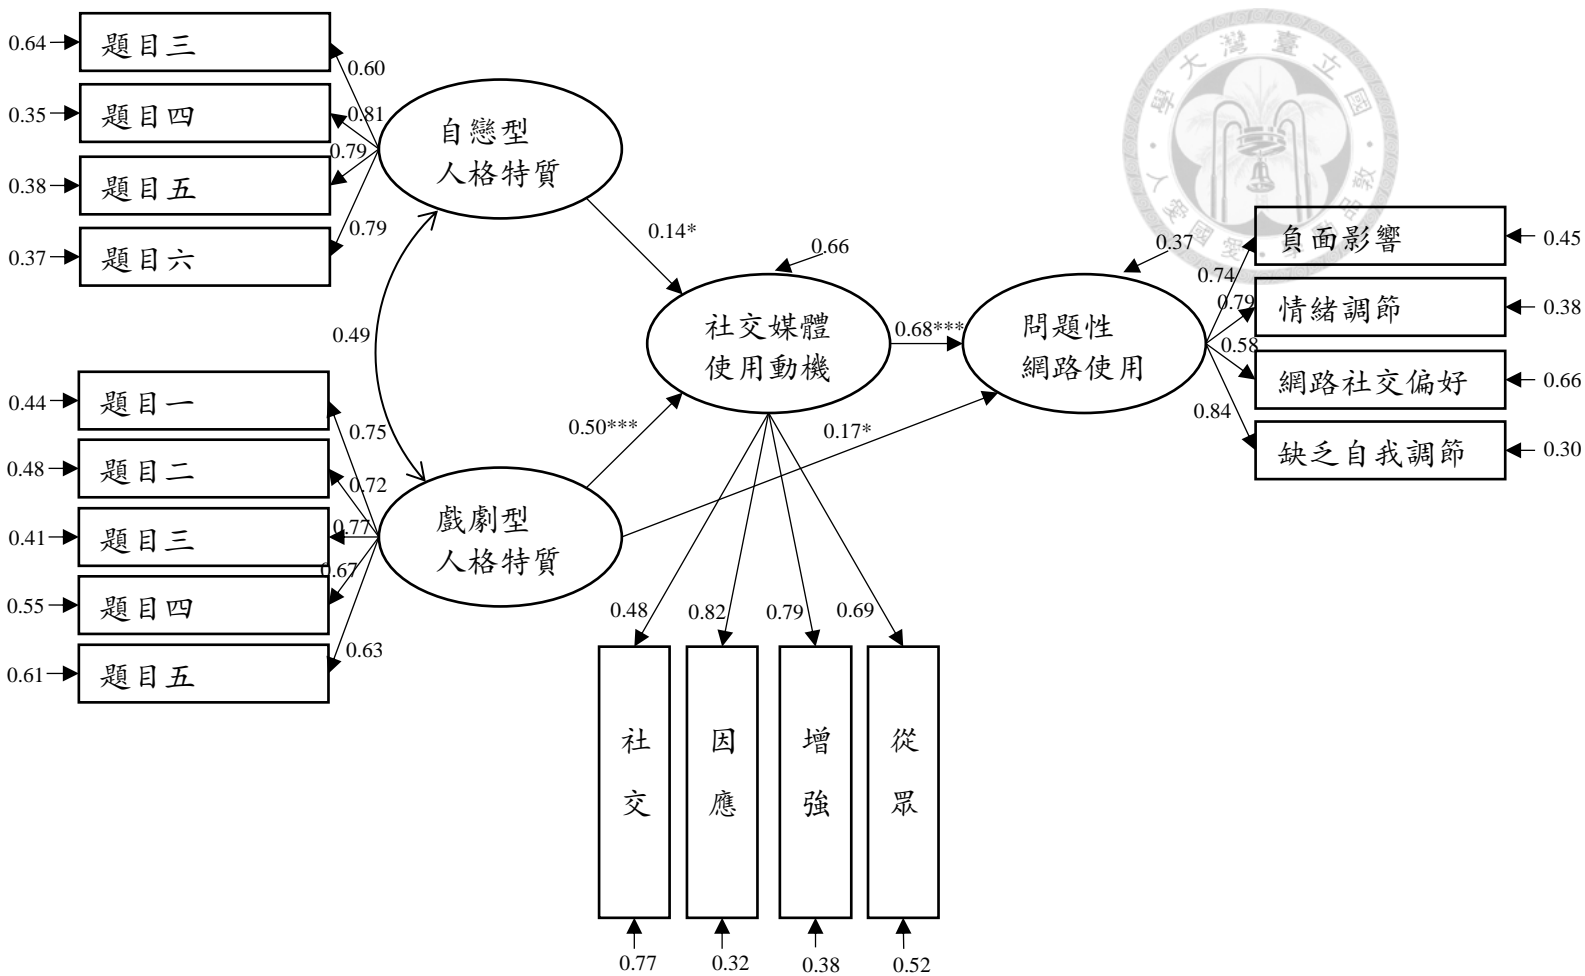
0.64 題目三
0.35 題目四
0.38 題目五
0.37 題目六
0.60
0.81
0.79
0.79
自戀型
人格特質
0.14*
0.49
0.44 題目一
0.48 題目二
0.41 題目三
0.55 題目四
0.61 題目五
0.75
0.72
0.77
0.67
0.63
戲劇型
人格特質
0.50***
0.66
社交媒體
使用動機
0.68***
0.17*
問題性
網路使用
0.37
0.74
0.79
0.58
0.84
負面影響 0.45
情緒調節 0.38
網路社交偏好 0.66
缺乏自我調節 0.30
0.48
0.82
0.79
0.69
社交
因應
增強
從眾
0.77
0.32
0.38
0.52
臺灣大學 人 愛國 敬